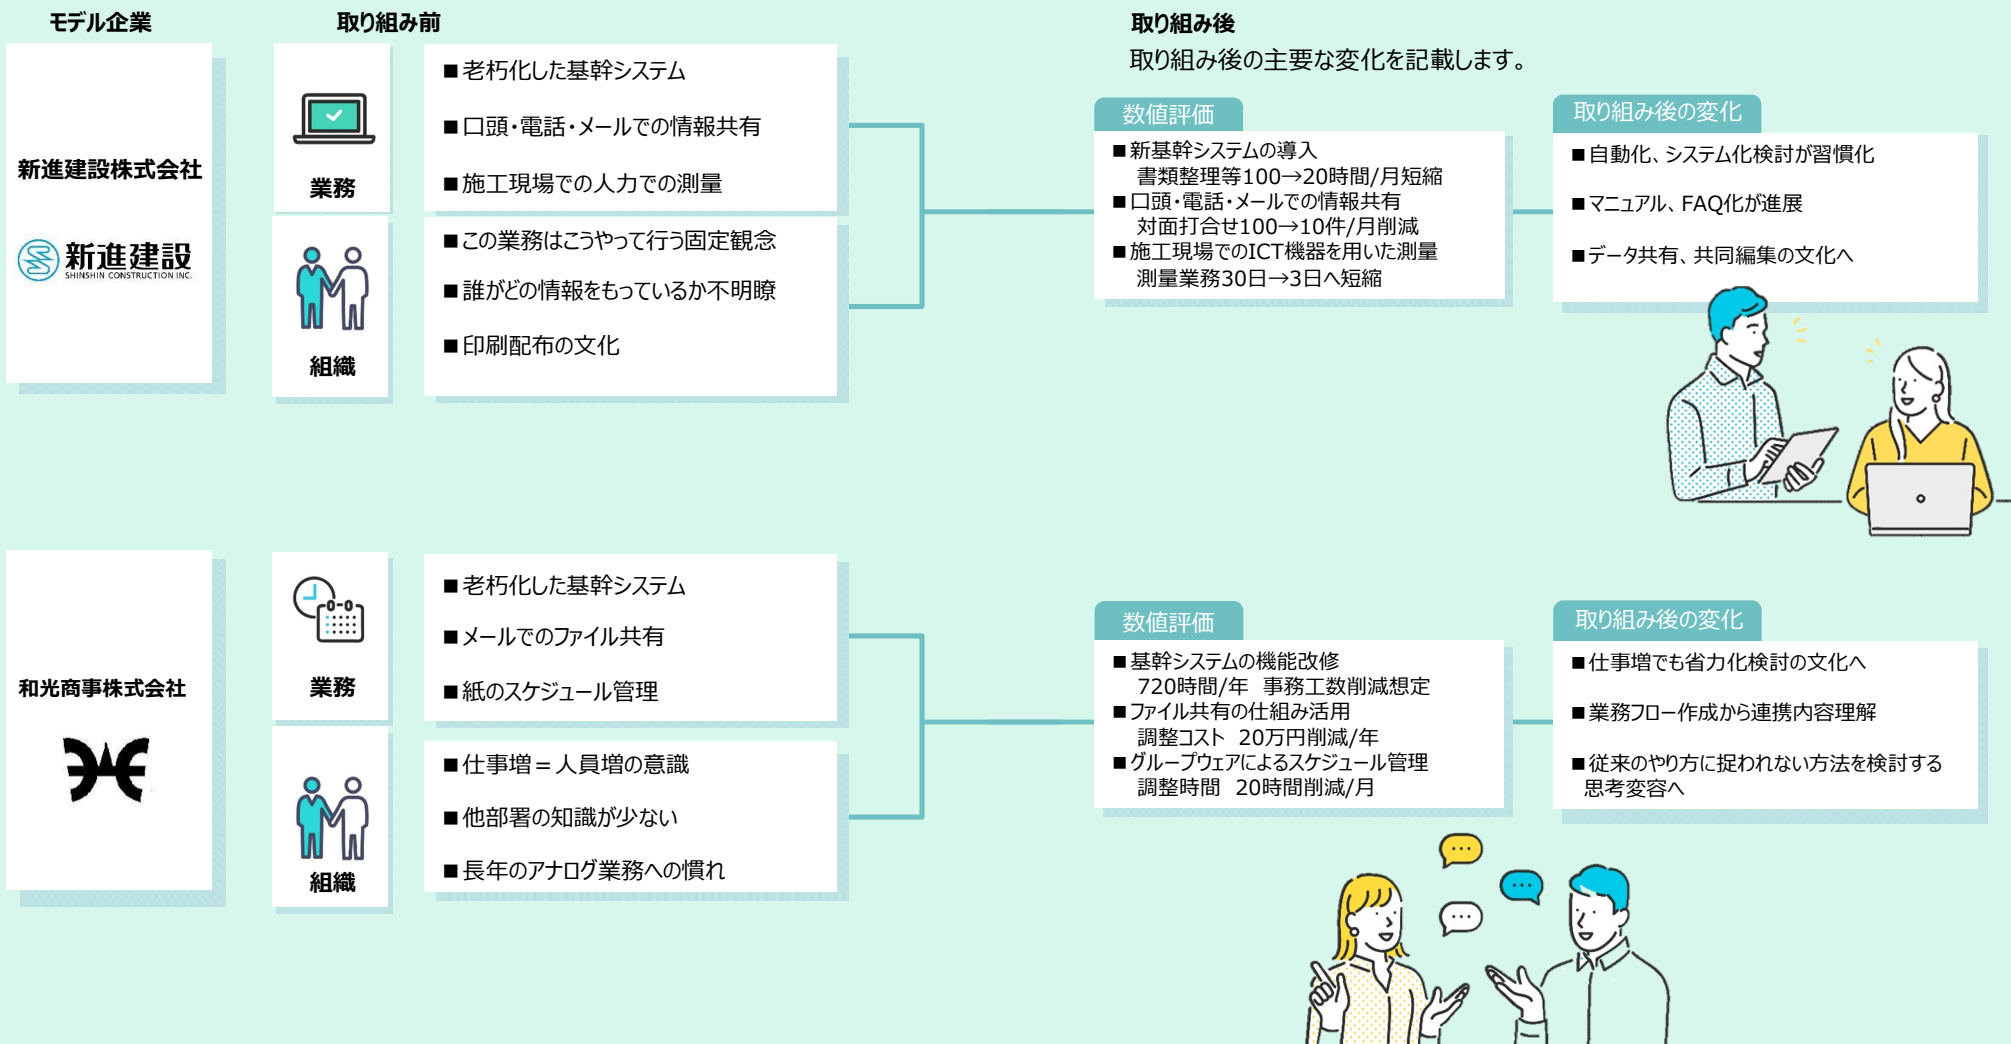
モデル企業

取り組み前

取り組み後
取り組み後の主要な変化を記載します。

新進建設株式会社

新進建設
SHINSHIN CONSTRUCTION INC.

業務

■老朽化した基幹システム
■口頭・電話・メールでの情報共有
■施工現場での人力での測量

組織

■この業務はこうやって行う固定観念
■誰がどの情報をもっているか不明瞭
■印刷配布の文化

数値評価

■新基幹システムの導入
書類整理等100→20時間/月短縮
■口頭・電話・メールでの情報共有
対面打合せ100→10件/月削減
■施工現場でのICT機器を用いた測量
測量業務30日→3日へ短縮

取り組み後の変化

■自動化、システム化検討が習慣化
■マニュアル、FAQ化が進展
■データ共有、共同編集の文化へ

和光商事株式会社

業務

■老朽化した基幹システム
■メールでのファイル共有
■紙のスケジュール管理

組織

■仕事増＝人員増の意識
■他部署の知識が少ない
■長年のアナログ業務への慣れ

数値評価

■基幹システムの機能改修
720時間/年 事務工数削減想定
■ファイル共有の仕組み活用
調整コスト 20万円削減/年
■グループウェアによるスケジュール管理
調整時間 20時間削減/月

取り組み後の変化

■仕事増でも省力化検討の文化へ
■業務フロー作成から連携内容理解
■従来のやり方に捉われない方法を検討する思考変容へ